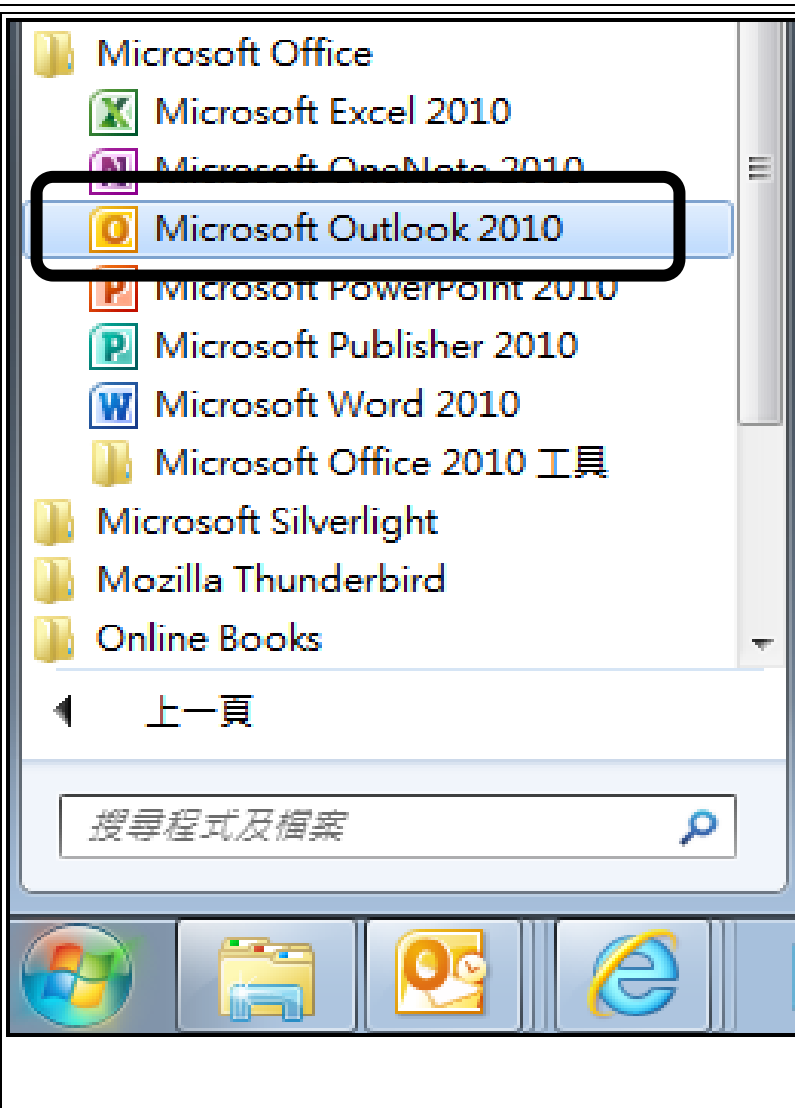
Microsoft Office
Microsoft Excel 2010
Microsoft OneNote 2010
Microsoft Outlook 2010
Microsoft PowerPoint 2010
Microsoft Publisher 2010
Microsoft Word 2010
Microsoft Office 2010 工具
Microsoft Silverlight
Mozilla Thunderbird
Online Books

上一頁

搜尋程式及檔案